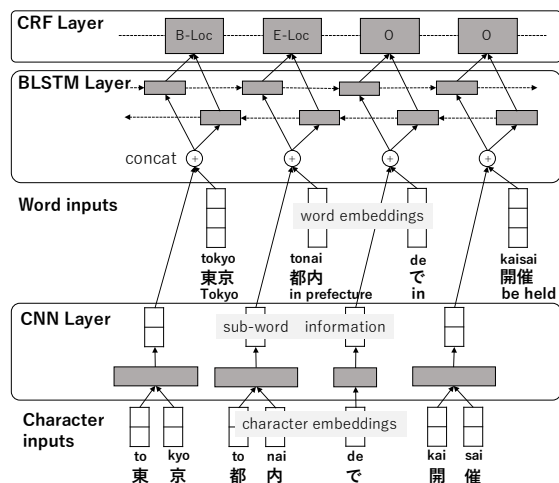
CRF Layer

B-Loc

E-Loc

O

O

BLSTM Layer

concat

Word inputs

word embeddings

tokyo
東京
Tokyo

tonai
都内
in prefecture

de
で
in

kaisai
開催
be held

CNN Layer

sub-word information

Character inputs

character embeddings

to
東

kyo
京

to
都

nai
内

de
で

kai
開

sai
催